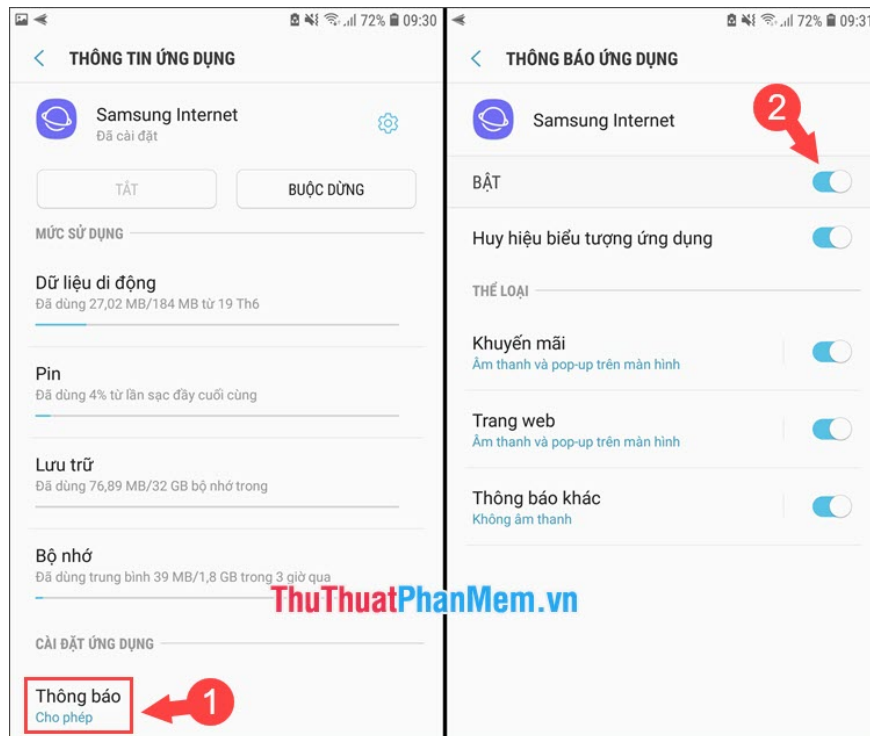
72% 09:30

THÔNG TIN ỨNG DỤNG

Samsung Internet
Đã cài đặt

TẮT

BUỘC DỪNG

MỨC SỬ DỤNG

Dữ liệu di động
Đã dùng 27,02 MB/184 MB từ 19 Th6

Pin
Đã dùng 4% từ lần sạc đầy cuối cùng

Lưu trữ
Đã dùng 76,89 MB/32 GB bộ nhớ trong

Bộ nhớ
Đã dùng trung bình 39 MB/1,8 GB trong 3 giờ qua

CÀI ĐẶT ỨNG DỤNG

Thông báo
Cho phép

1

72% 09:31

THÔNG BÁO ỨNG DỤNG

Samsung Internet

2

BẬT

Huy hiệu biểu tượng ứng dụng

THỂ LOẠI

Khuyến mãi
Âm thanh và pop-up trên màn hình

Trang web
Âm thanh và pop-up trên màn hình

Thông báo khác
Không âm thanh

ThuThuatPhanMem.vn